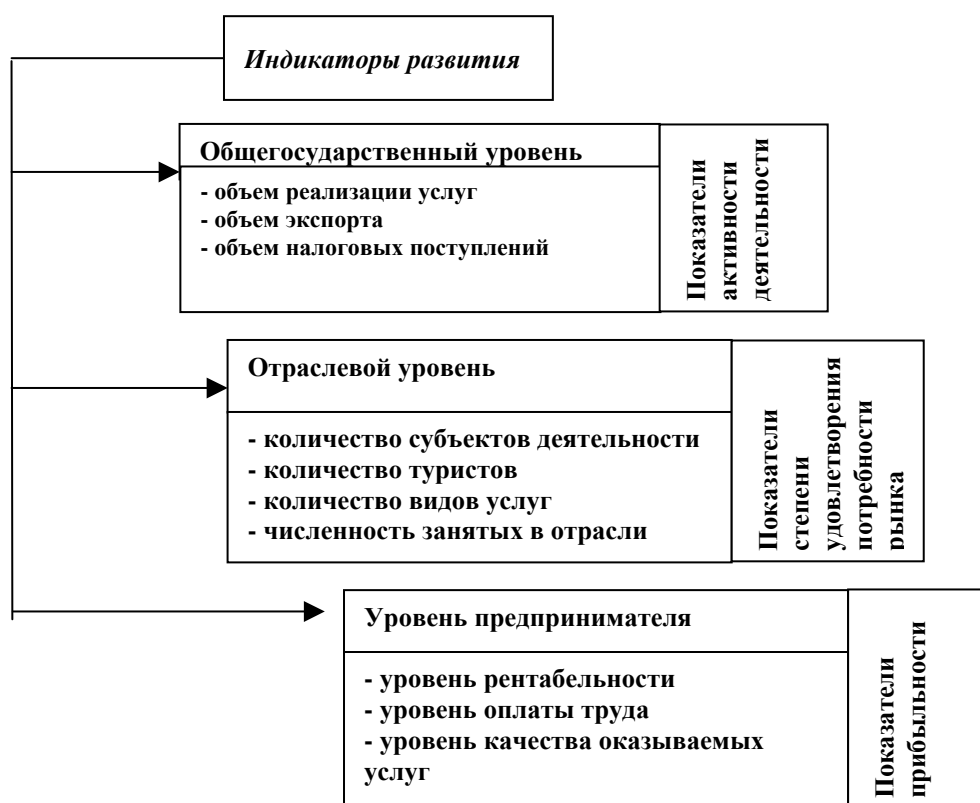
Индикаторы развития

Общегосударственный уровень

- объем реализации услуг
- объем экспорта
- объем налоговых поступлений

Показатели активности деятельности

Отраслевой уровень

- количество субъектов деятельности
- количество туристов
- количество видов услуг
- численность занятых в отрасли

Показатели степени удовлетворения потребности рынка

Уровень предпринимателя

- уровень рентабельности
- уровень оплаты труда
- уровень качества оказываемых услуг

Показатели прибыльности